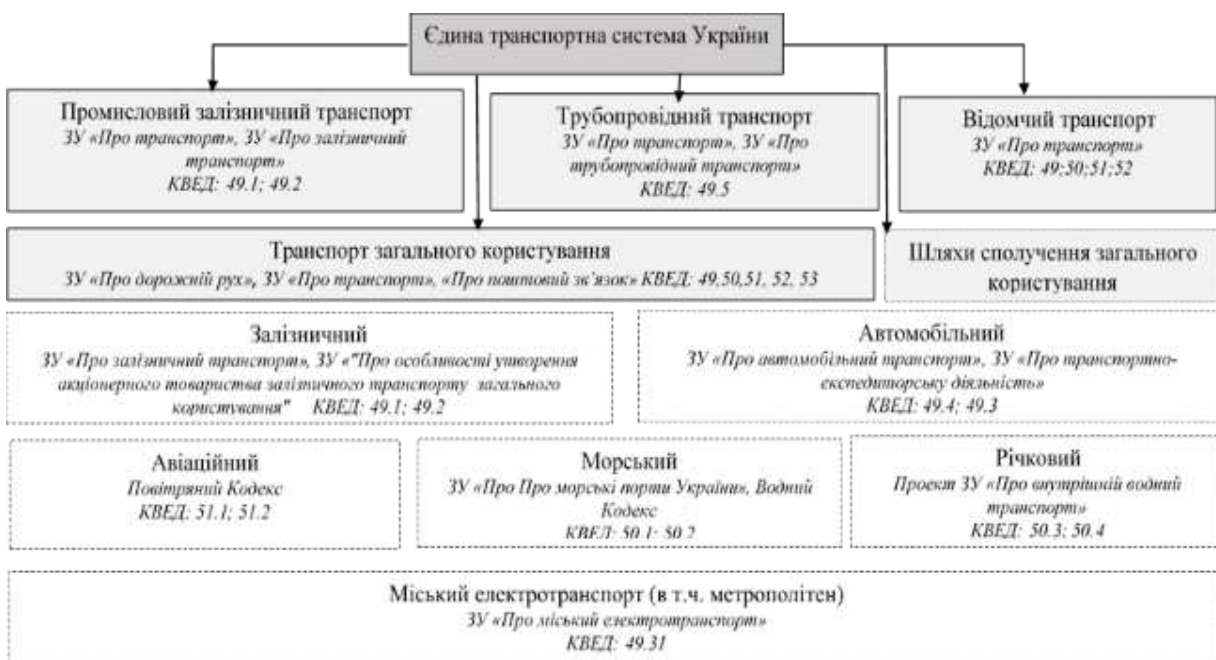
Єдина транспортна система України

Промисловий залізничний транспорт
ЗУ «Про транспорт», ЗУ «Про залізничний транспорт»
КВЕД: 49.1; 49.2

Трубопровідний транспорт
ЗУ «Про транспорт», ЗУ «Про трубопровідний транспорт»
КВЕД: 49.5

Відомчий транспорт
ЗУ «Про транспорт»
КВЕД: 49;50;51;52

Транспорт загального користування
ЗУ «Про дорожній рух», ЗУ «Про транспорт», «Про поштовий зв'язок» КВЕД: 49,50,51, 52, 53

Шляхи сполучення загального користування

Залізничний
ЗУ «Про залізничний транспорт», ЗУ «"Про особливості утворення акціонерного товариства залізничного транспорту загального користування" КВЕД: 49.1; 49.2

Автомобільний
ЗУ «Про автомобільний транспорт», ЗУ «Про транспортно-експедиторську діяльність»
КВЕД: 49.4; 49.3

Авіаційний
Повітряний Кодекс
КВЕД: 51.1; 51.2

Морський
ЗУ «Про Про морські порти України», Водний Кодекс
КВЕД: 50.1; 50.2

Річковий
Проект ЗУ «Про внутрішній водний транспорт»
КВЕД: 50.3; 50.4

Міський електротранспорт (в т.ч. метрополітен)
ЗУ «Про міський електротранспорт»
КВЕД: 49.31